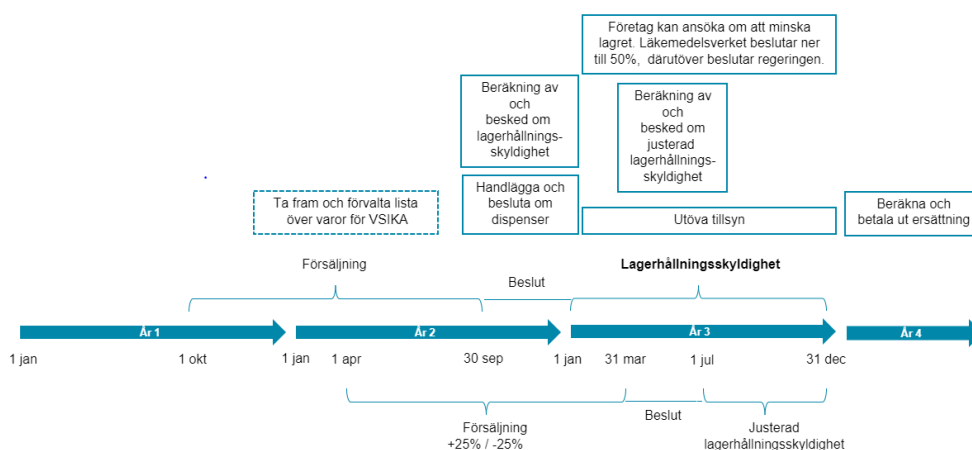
Företag kan ansöka om att minska lagret. Läkemedelsverket beslutar ner till 50%, därutöver beslutar regeringen.

Beräkning av och besked om lagerhållningsskyldighet

Beräkning av och besked om justerad lagerhållningsskyldighet

Handlägga och besluta om dispenser

Utöva tillsyn

Beräkna och betala ut ersättning

Ta fram och förvalta lista över varor för VSIKA

Försäljning

Beslut

Lagerhållningsskyldighet

År 1

År 2

År 3

År 4

1 jan

1 okt

1 jan

1 apr

30 sep

1 jan

31 mar

1 jul

31 dec

Försäljning +25% / -25%

Beslut

Justerad lagerhållningsskyldighet